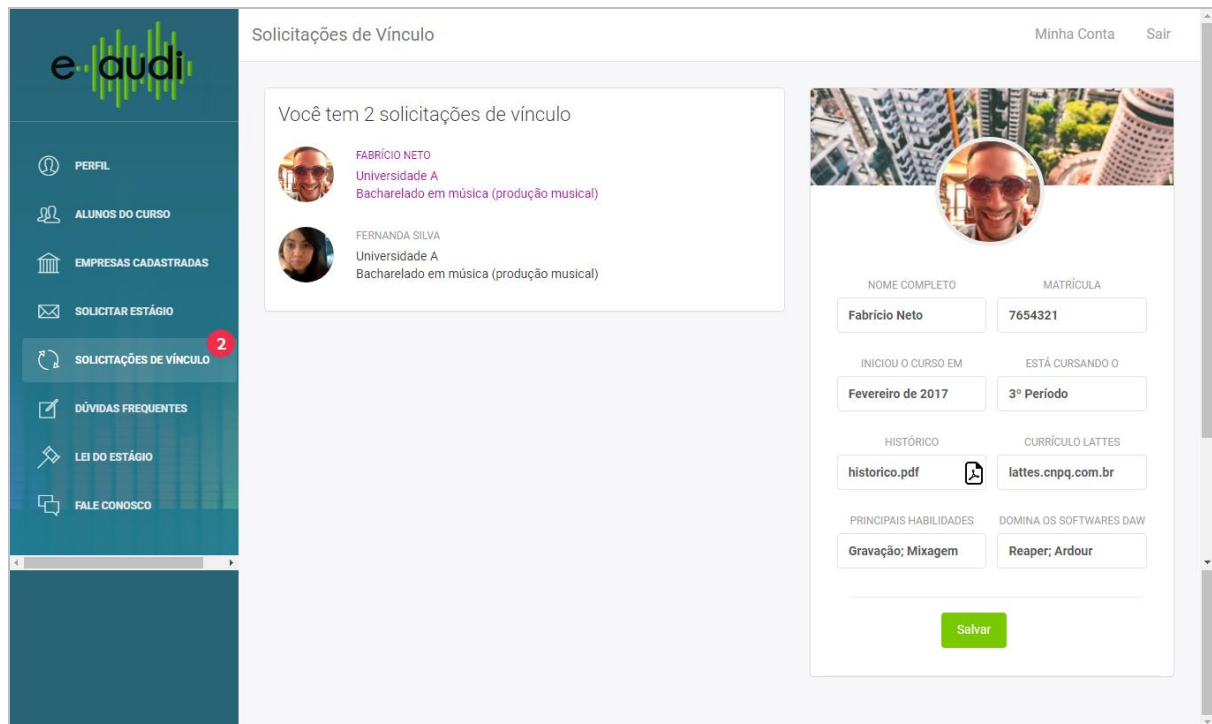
e-audi

PERFIL

ALUNOS DO CURSO

EMPRESAS CADASTRADAS

SOLICITAR ESTÁGIO

SOLICITAÇÕES DE VÍNCULO 2

DÚVIDAS FREQUENTES

LEI DO ESTÁGIO

FALE CONOSCO

Solicitações de Vínculo

Minha Conta Sair

Você tem 2 solicitações de vínculo

FABRÍCIO NETO
Universidade A
Bacharelado em música (produção musical)

FERNANDA SILVA
Universidade A
Bacharelado em música (produção musical)

NOME COMPLETO
Fabrício Neto

MATRÍCULA
7654321

INICIOU O CURSO EM
Fevereiro de 2017

ESTÁ CURSANDO O
3º Período

HISTÓRICO
historico.pdf

CURRÍCULO LATTES
lattes.cnpq.com.br

PRINCIPAIS HABILIDADES
Gravação; Mixagem

DOMINA OS SOFTWARES DAW
Reaper; Ardour

Salvar